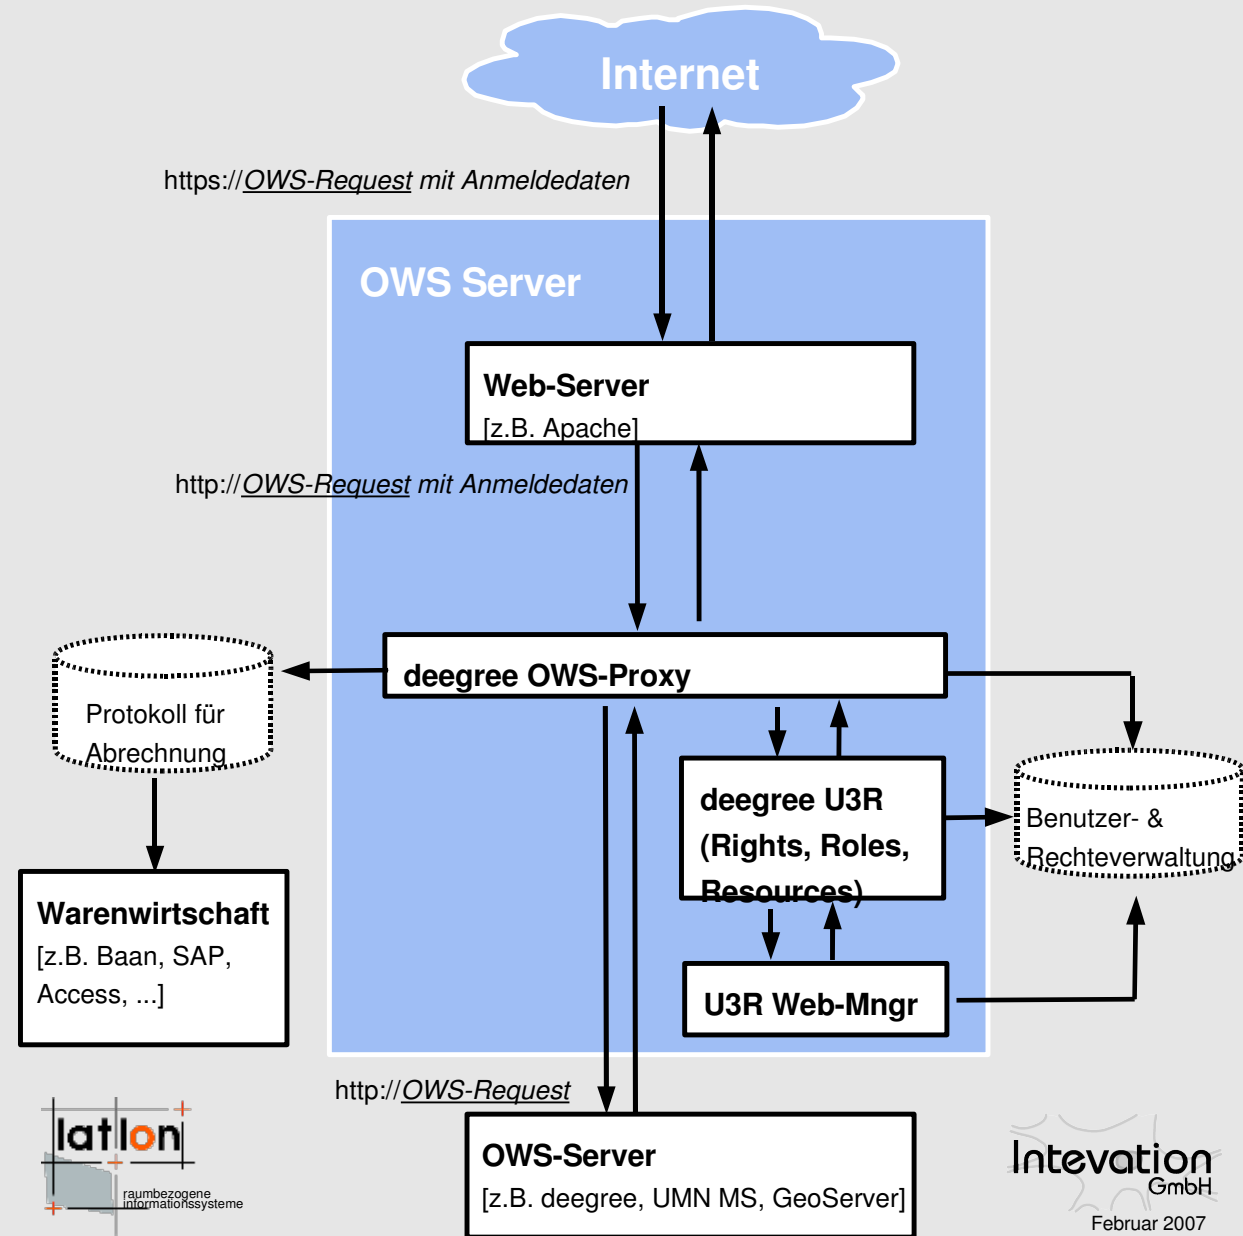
Internet

https://OWS-Request mit Anmeldedaten

OWS Server

Web-Server
[z.B. Apache]

http://OWS-Request mit Anmeldedaten

Protokoll für Abrechnung

deegree OWS-Proxy

deegree U3R
(Rights, Roles, Resources)

Benutzer- & Rechteverwaltung

Warenwirtschaft
[z.B. Baan, SAP, Access, ...]

U3R Web-Mngr

http://OWS-Request

OWS-Server
[z.B. deegree, UMN MS, GeoServer]

lat/lon
raumbezogene informationssysteme

Intevation GmbH
Februar 2007